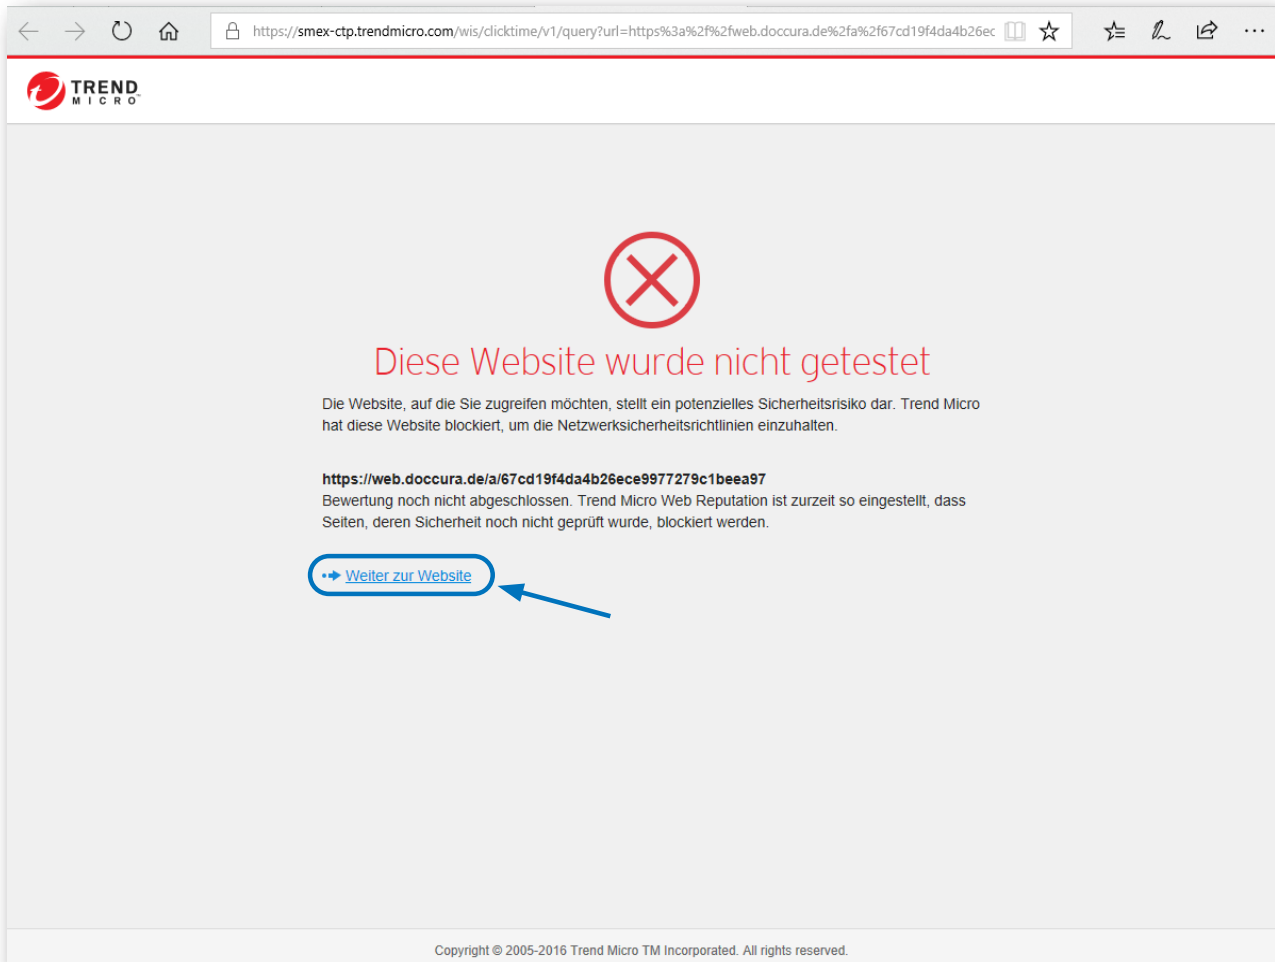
https://smex-ctp.trendmicro.com/wis/clicktime/v1/query?url=https%3a%2f%2fweb.doccura.de%2fa%2f67cd19f4da4b26ec

TREND MICRO

Diese Website wurde nicht getestet

Die Website, auf die Sie zugreifen möchten, stellt ein potenzielles Sicherheitsrisiko dar. Trend Micro hat diese Website blockiert, um die Netzwerksicherheitsrichtlinien einzuhalten.

https://web.doccura.de/a/67cd19f4da4b26ece9977279c1beea97
Bewertung noch nicht abgeschlossen. Trend Micro Web Reputation ist zurzeit so eingestellt, dass Seiten, deren Sicherheit noch nicht geprüft wurde, blockiert werden.

Weiter zur Website

Copyright © 2005-2016 Trend Micro TM Incorporated. All rights reserved.